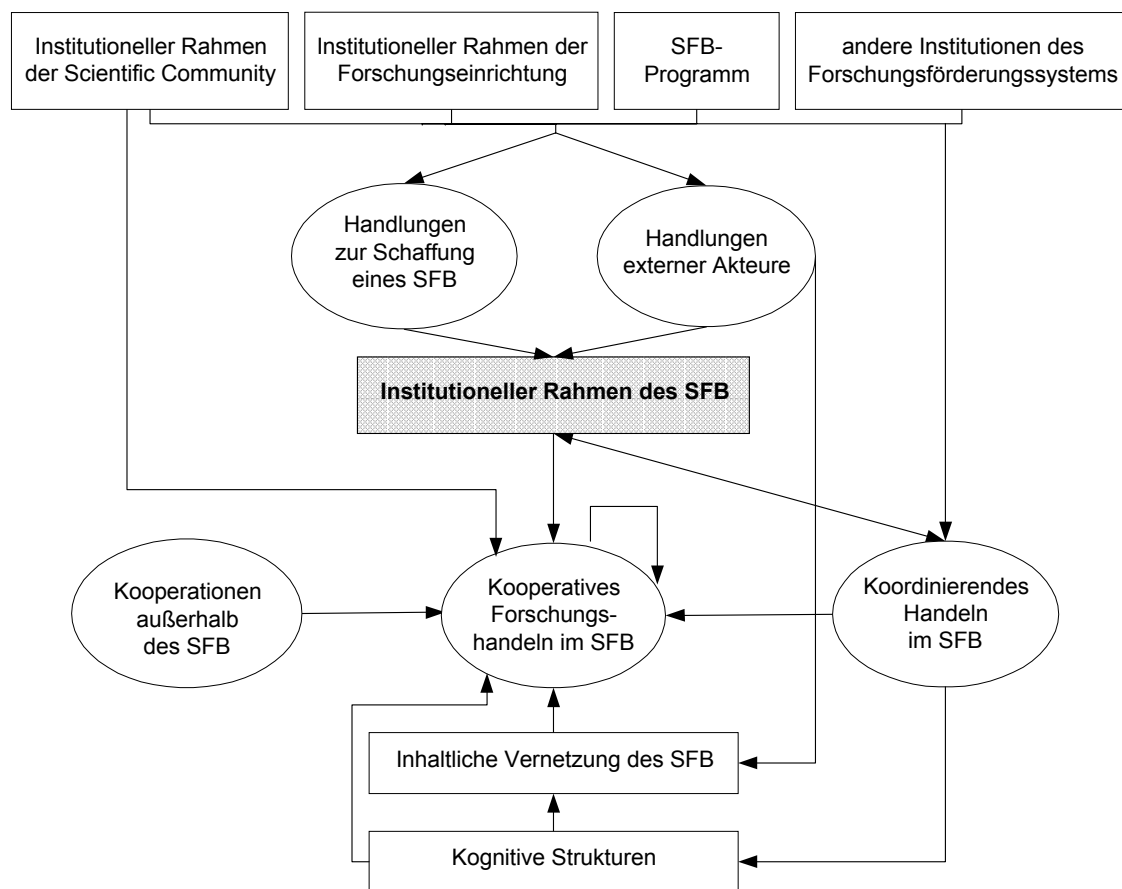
Institutioneller Rahmen der Scientific Community

Institutioneller Rahmen der Forschungseinrichtung

SFB-Programm

andere Institutionen des Forschungsförderungssystems

Handlungen zur Schaffung eines SFB

Handlungen externer Akteure

Institutioneller Rahmen des SFB

Kooperationen außerhalb des SFB

Kooperatives Forschungshandeln im SFB

Koordinierendes Handeln im SFB

Inhaltliche Vernetzung des SFB

Kognitive Strukturen